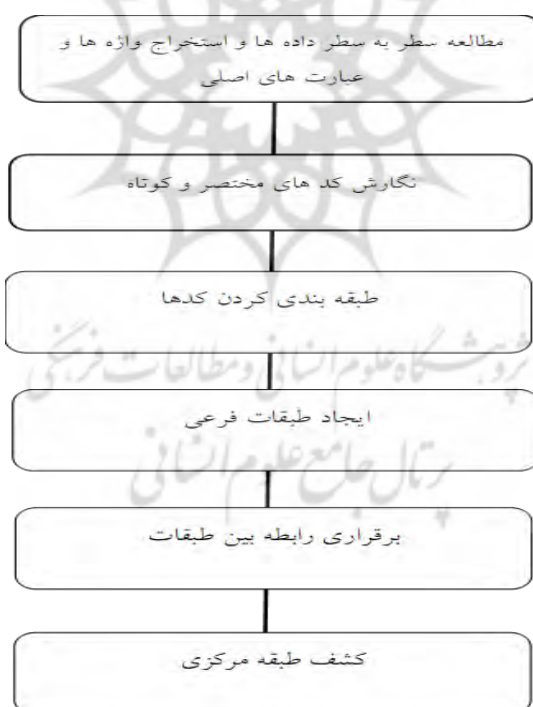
مطالعه سطر به سطر داده ها و استخراج واژه ها و عبارت های اصلی

نگارش کد های مختصر و کوتاه

طبقه بندی کردن کدها

ایجاد طبقات فرعی

برقراری رابطه بین طبقات

کشف طبقه مرکزی

پژوهشگاه علوم انسانی و مطالعات فرهنگی
پرتال جامع علوم انسانی